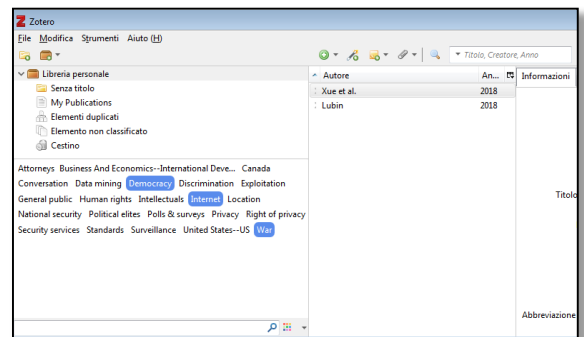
Zotero

File Modifica Strumenti Aiuto (H)

Titolo, Creatore, Anno

Libreria personale
Senza titolo
My Publications
Elementi duplicati
Elemento non classificato
Cestino

Attorneys Business And Economics--International Deve... Canada Conversation Data mining Democracy Discrimination Exploitation General public Human rights Intellectuals Internet Location National security Political elites Polls & surveys Privacy Right of privacy Security services Standards Surveillance United States--US War

| Autore | An... |
|---|---|
| Xue et al. | 2018 |
| Lubin | 2018 |

Informazioni

Titolo

Abbreviazione